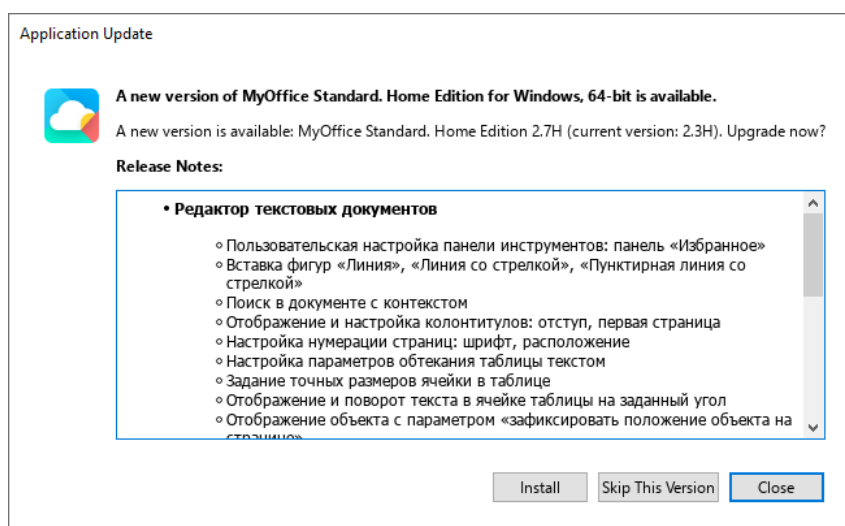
Application Update

A new version of MyOffice Standard. Home Edition for Windows, 64-bit is available.

A new version is available: MyOffice Standard. Home Edition 2.7H (current version: 2.3H). Upgrade now?

Release Notes:

• Редактор текстовых документов

◦ Пользовательская настройка панели инструментов: панель «Избранное»
◦ Вставка фигур «Линия», «Линия со стрелкой», «Пунктирная линия со стрелкой»
◦ Поиск в документе с контекстом
◦ Отображение и настройка колонтитулов: отступ, первая страница
◦ Настройка нумерации страниц: шрифт, расположение
◦ Настройка параметров обтекания таблицы текстом
◦ Задание точных размеров ячейки в таблице
◦ Отображение и поворот текста в ячейке таблицы на заданный угол
◦ Отображение объекта с параметром «зафиксировать положение объекта на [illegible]

Install
Skip This Version
Close